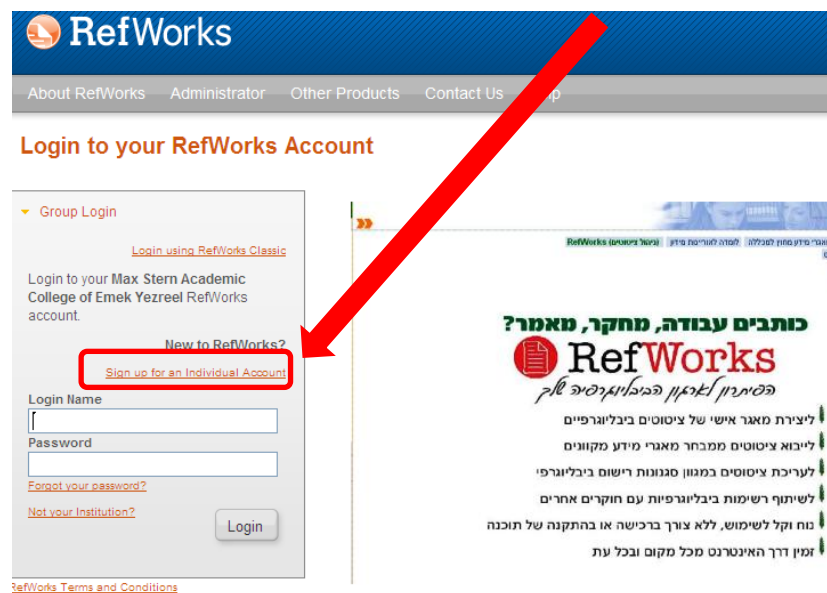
RefWorks

About RefWorks Administrator Other Products Contact Us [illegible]p

Login to your RefWorks Account

Group Login

Login using RefWorks Classic

Login to your Max Stern Academic College of Emek Yezreel RefWorks account.

New to RefWorks?

Sign up for an Individual Account

Login Name

Password

Forgot your password?

Not your Institution?

Login

RefWorks Terms and Conditions

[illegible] RefWorks (ניהול ציטוטים)

כותבים עבודה, מחקר, מאמר?

RefWorks

הפיתרון לארגון הביבליוגרפיה שלך

ליצירת מאגר אישי של ציטוטים ביבליוגרפיים

לייבוא ציטוטים ממבחר מאגרי מידע מקוונים

לעריכת ציטוטים במגוון סגנונות רישום ביבליוגרפי

לשיתוף רשימות ביבליוגרפיות עם חוקרים אחרים

נוח וקל לשימוש, ללא צורך ברכישה או בהתקנה של תוכנה

זמין דרך האינטרנט מכל מקום ובכל עת